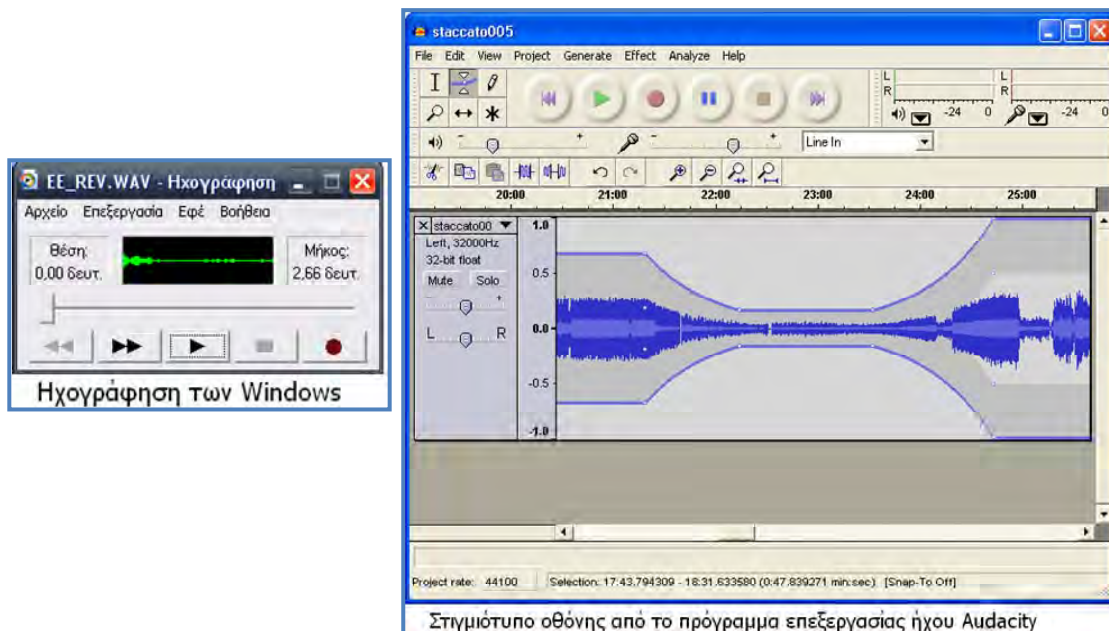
EE_REV.WAV - Ηχογράφηση

Αρχείο Επεξεργασία Εφέ Βοήθεια

Θέση:
0,00 δευτ.

Μήκος:
2,66 δευτ.

Ηχογράφηση των Windows

staccato005

File Edit View Project Generate Effect Analyze Help

L
R
-24 0
L
R
-24

Line In

20:00 21:00 22:00 23:00 24:00 25:00

staccato00
Left, 32000Hz
32-bit float
Mute Solo
L R

1.0
0.5
0.0
-0.5
-1.0

Project rate: 44100 Selection: 17:43.794309 - 18:31.633580 (0:47.839271 min:sec) [Snap-To Off]

Στιγμιότυπο οθόνης από το πρόγραμμα επεξεργασίας ήχου Audacity